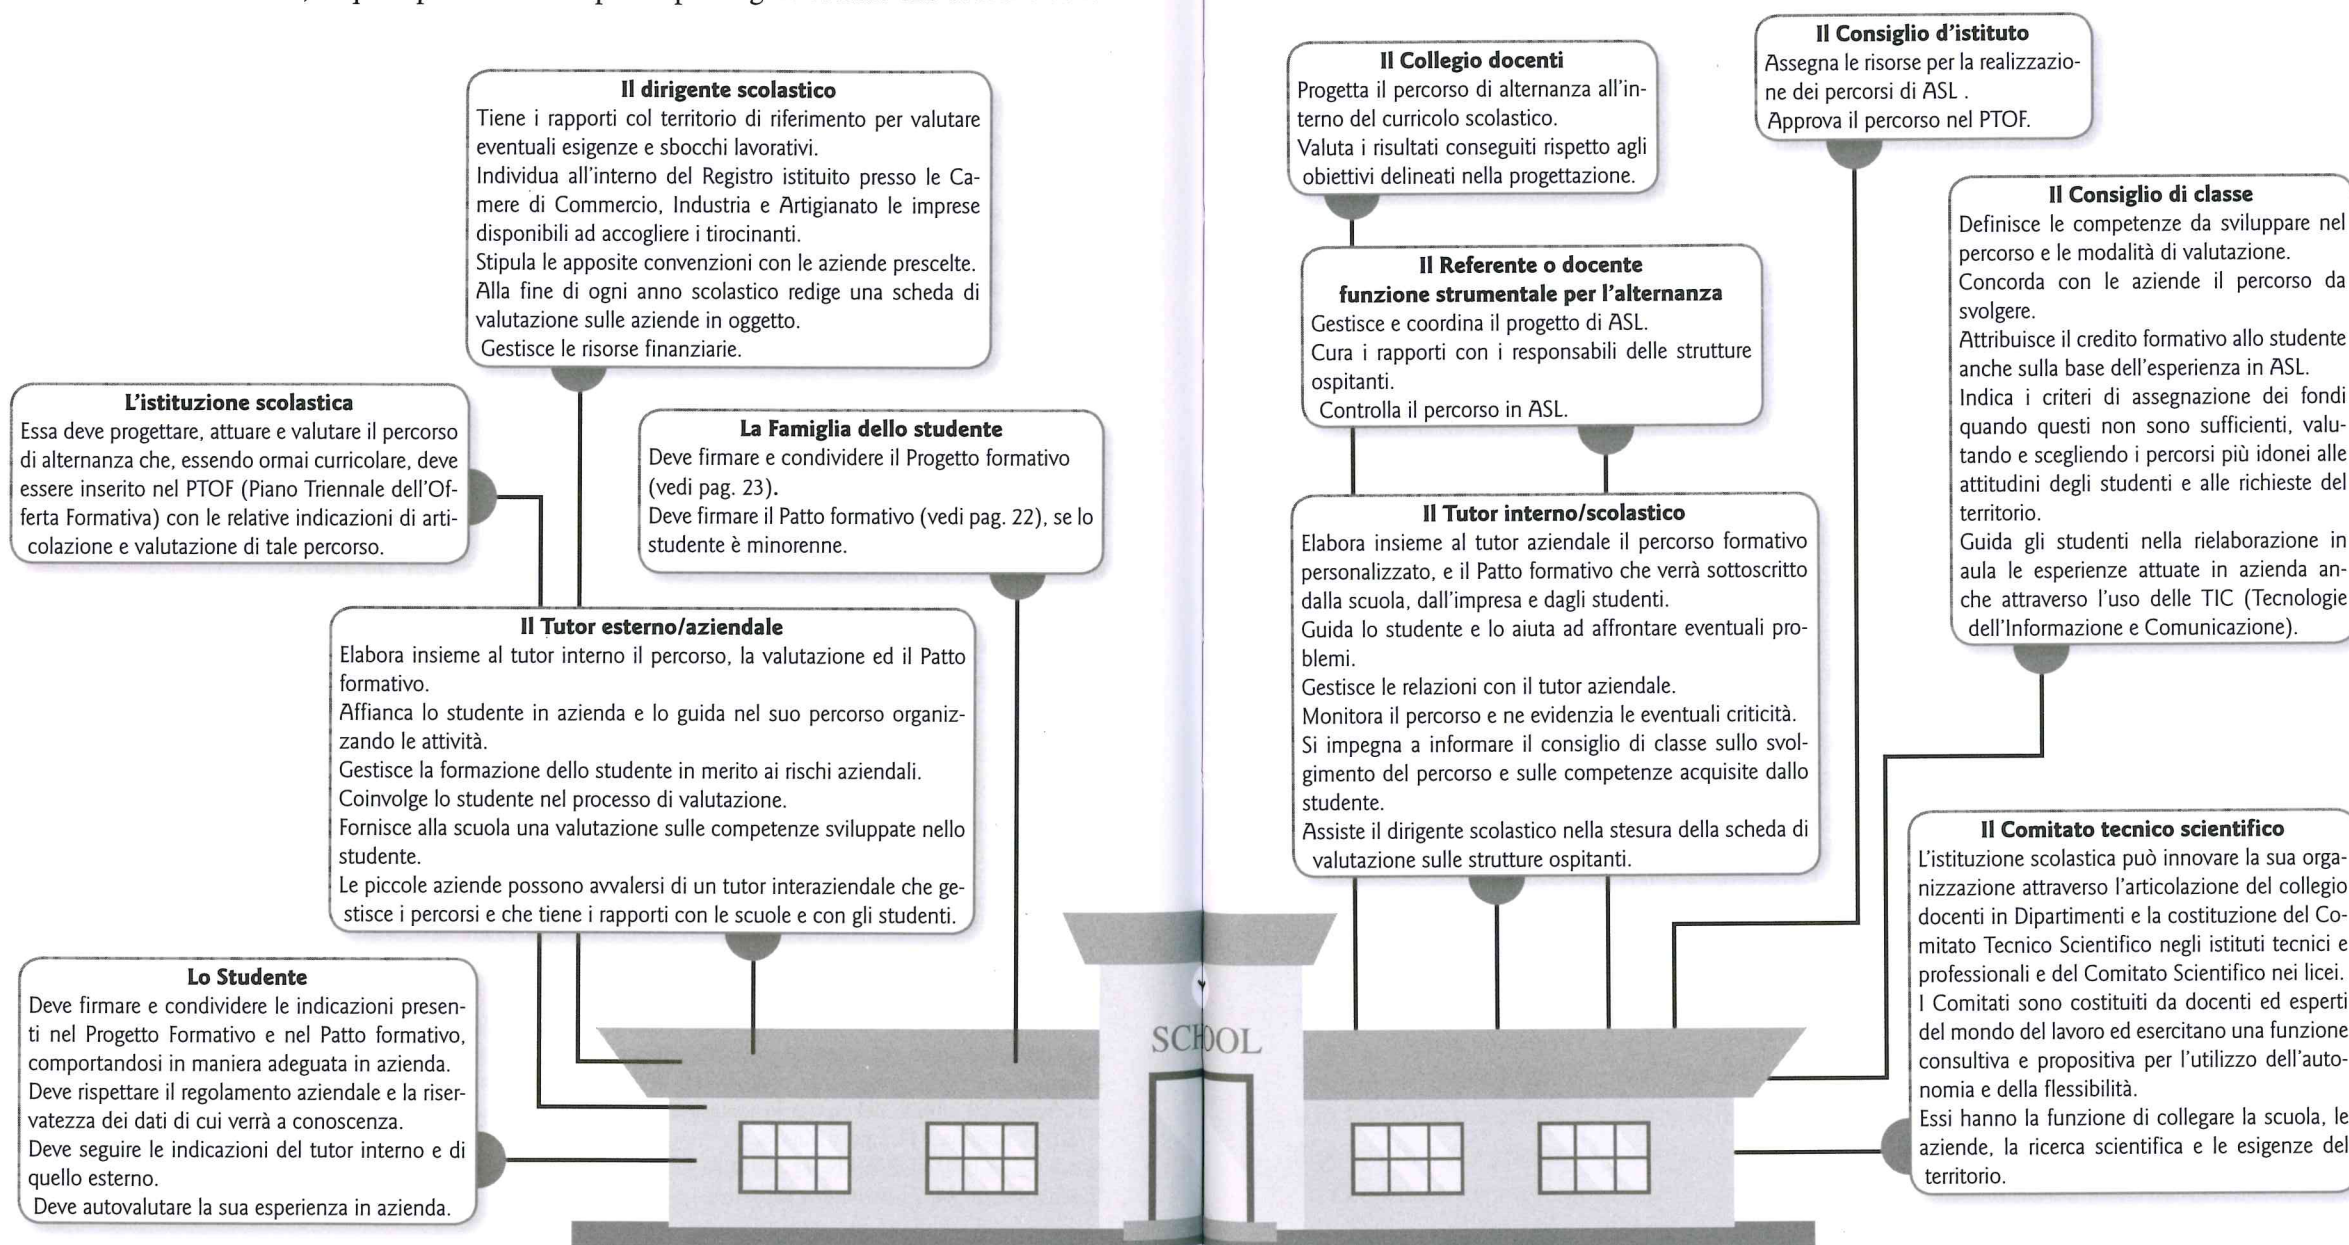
Il dirigente scolastico
Tiene i rapporti col territorio di riferimento per valutare eventuali esigenze e sbocchi lavorativi.
Individua all'interno del Registro istituito presso le Camere di Commercio, Industria e Artigianato le imprese disponibili ad accogliere i tirocinanti.
Stipula le apposite convenzioni con le aziende prescelte.
Alla fine di ogni anno scolastico redige una scheda di valutazione sulle aziende in oggetto.
Gestisce le risorse finanziarie.

L'istituzione scolastica
Essa deve progettare, attuare e valutare il percorso di alternanza che, essendo ormai curricolare, deve essere inserito nel PTOF (Piano Triennale dell'Offerta Formativa) con le relative indicazioni di articolazione e valutazione di tale percorso.

La Famiglia dello studente
Deve firmare e condividere il Progetto formativo (vedi pag. 23).
Deve firmare il Patto formativo (vedi pag. 22), se lo studente è minorenne.

Il Tutor esterno/aziendale
Elabora insieme al tutor interno il percorso, la valutazione ed il Patto formativo.
Affianca lo studente in azienda e lo guida nel suo percorso organizzando le attività.
Gestisce la formazione dello studente in merito ai rischi aziendali.
Coinvolge lo studente nel processo di valutazione.
Fornisce alla scuola una valutazione sulle competenze sviluppate nello studente.
Le piccole aziende possono avvalersi di un tutor interaziendale che gestisce i percorsi e che tiene i rapporti con le scuole e con gli studenti.

Lo Studente
Deve firmare e condividere le indicazioni presenti nel Progetto Formativo e nel Patto formativo, comportandosi in maniera adeguata in azienda.
Deve rispettare il regolamento aziendale e la riservatezza dei dati di cui verrà a conoscenza.
Deve seguire le indicazioni del tutor interno e di quello esterno.
Deve autovalutare la sua esperienza in azienda.

SCHOOL

Il Collegio docenti
Progetta il percorso di alternanza all'interno del curricolo scolastico.
Valuta i risultati conseguiti rispetto agli obiettivi delineati nella progettazione.

Il Consiglio d'istituto
Assegna le risorse per la realizzazione dei percorsi di ASL .
Approva il percorso nel PTOF.

Il Referente o docente funzione strumentale per l'alternanza
Gestisce e coordina il progetto di ASL.
Cura i rapporti con i responsabili delle strutture ospitanti.
Controlla il percorso in ASL.

Il Consiglio di classe
Definisce le competenze da sviluppare nel percorso e le modalità di valutazione.
Concorda con le aziende il percorso da svolgere.
Attribuisce il credito formativo allo studente anche sulla base dell'esperienza in ASL.
Indica i criteri di assegnazione dei fondi quando questi non sono sufficienti, valutando e scegliendo i percorsi più idonei alle attitudini degli studenti e alle richieste del territorio.
Guida gli studenti nella rielaborazione in aula le esperienze attuate in azienda anche attraverso l'uso delle TIC (Tecnologie dell'Informazione e Comunicazione).

Il Tutor interno/scolastico
Elabora insieme al tutor aziendale il percorso formativo personalizzato, e il Patto formativo che verrà sottoscritto dalla scuola, dall'impresa e dagli studenti.
Guida lo studente e lo aiuta ad affrontare eventuali problemi.
Gestisce le relazioni con il tutor aziendale.
Monitora il percorso e ne evidenzia le eventuali criticità.
Si impegna a informare il consiglio di classe sullo svolgimento del percorso e sulle competenze acquisite dallo studente.
Assiste il dirigente scolastico nella stesura della scheda di valutazione sulle strutture ospitanti.

Il Comitato tecnico scientifico
L'istituzione scolastica può innovare la sua organizzazione attraverso l'articolazione del collegio docenti in Dipartimenti e la costituzione del Comitato Tecnico Scientifico negli istituti tecnici e professionali e del Comitato Scientifico nei licei.
I Comitati sono costituiti da docenti ed esperti del mondo del lavoro ed esercitano una funzione consultiva e propositiva per l'utilizzo dell'autonomia e della flessibilità.
Essi hanno la funzione di collegare la scuola, le aziende, la ricerca scientifica e le esigenze del territorio.